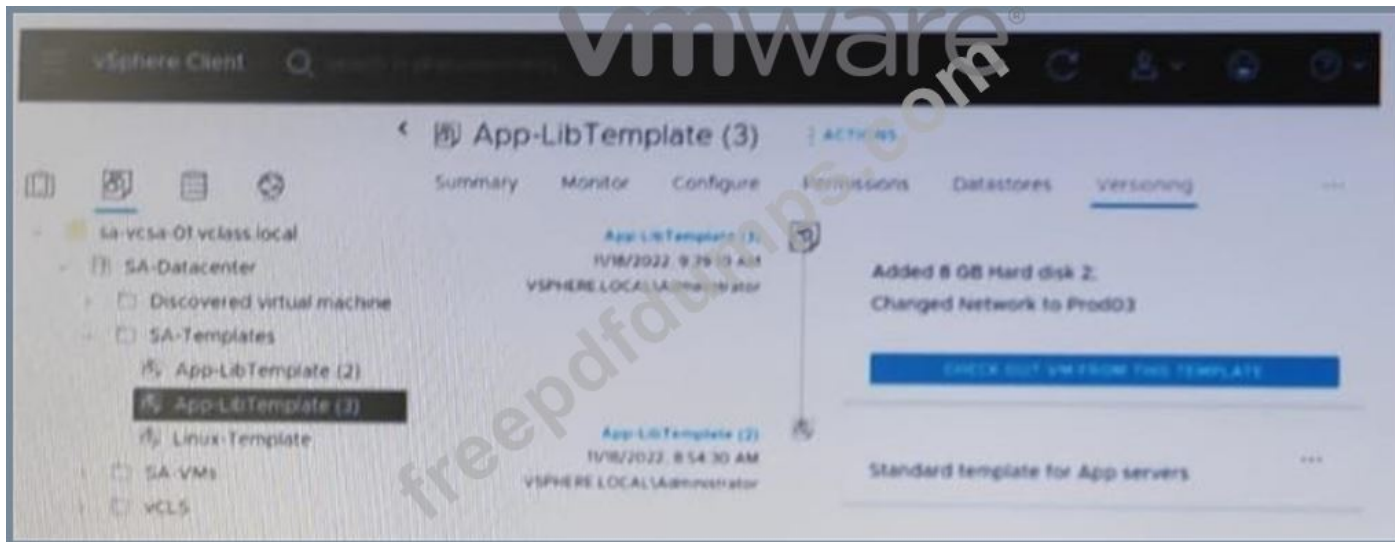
vmware®

vSphere Client

App-LibTemplate (3)

ACTIONS

Summary Monitor Configure Permissions Datastores Versioning ...

sa-vcsa-01.vclass.local
SA-Datacenter
Discovered virtual machine
SA-Templates
App-LibTemplate (2)
App-LibTemplate (3)
Linux-Template
SA-VMs
vCLS

App-LibTemplate (3)
11/18/2022, 9:39:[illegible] AM
VSPHERE.LOCAL\Administrator

Added 8 GB Hard disk 2;
Changed Network to Prod03

CHECK OUT VM FROM THIS TEMPLATE

App-LibTemplate (2)
11/18/2022, 8:54:30 AM
VSPHERE.LOCAL\Administrator

Standard template for App servers

...

freepdfdumps.com